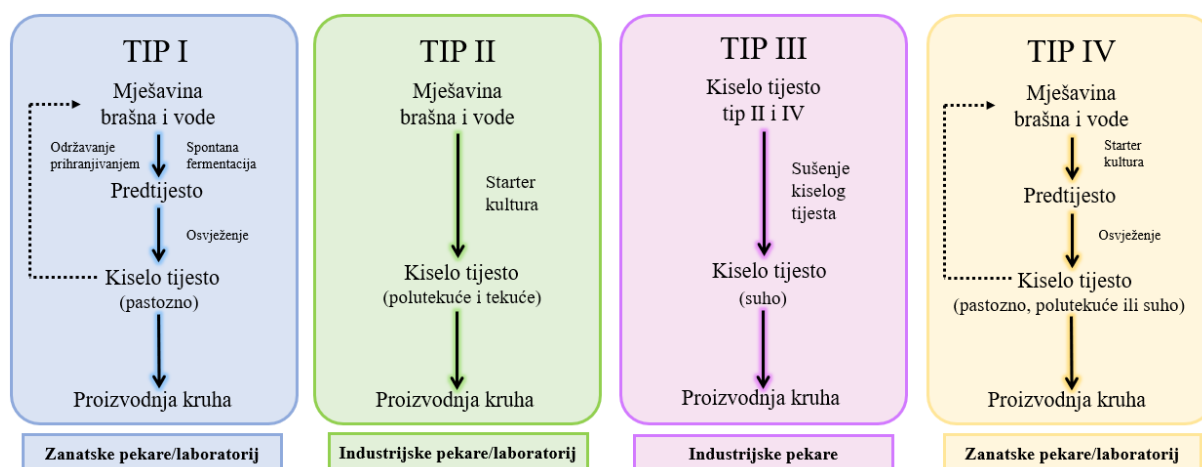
TIP I

Mješavina brašna i vode

Održavanje prihranjivanjem

Spontana fermentacija

Predtijesto

Osvježenje

Kiselo tijesto (pastozno)

Proizvodnja kruha

Zanatske pekare/laboratorij

TIP II

Mješavina brašna i vode

Starter kultura

Kiselo tijesto (polutekuće i tekuće)

Proizvodnja kruha

Industrijske pekare/laboratorij

TIP III

Kiselo tijesto tip II i IV

Sušenje kiselog tijesta

Kiselo tijesto (suho)

Proizvodnja kruha

Industrijske pekare

TIP IV

Mješavina brašna i vode

Starter kultura

Predtijesto

Osvježenje

Kiselo tijesto (pastozno, polutekuće ili suho)

Proizvodnja kruha

Zanatske pekare/laboratorij